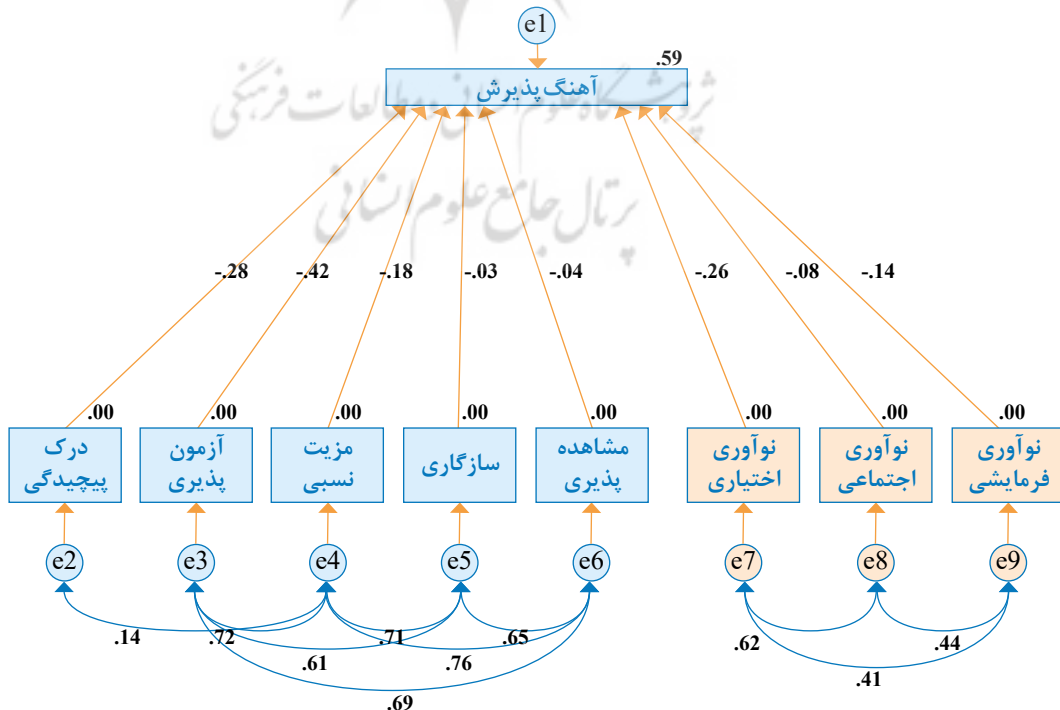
e1

.59

آهنگ پذیرش

-.28 -.42 -.18 -.03 -.04 -.26 -.08 -.14

.00 .00 .00 .00 .00 .00 .00 .00

درک پیچیدگی

آزمون پذیری

مزیت نسبی

سازگاری

مشاهده پذیری

نوآوری اختیاری

نوآوری اجتماعی

نوآوری فرمایشی

e2 e3 e4 e5 e6 e7 e8 e9

.14 .72 .71 .65 .61 .76 .69

.62 .44 .41